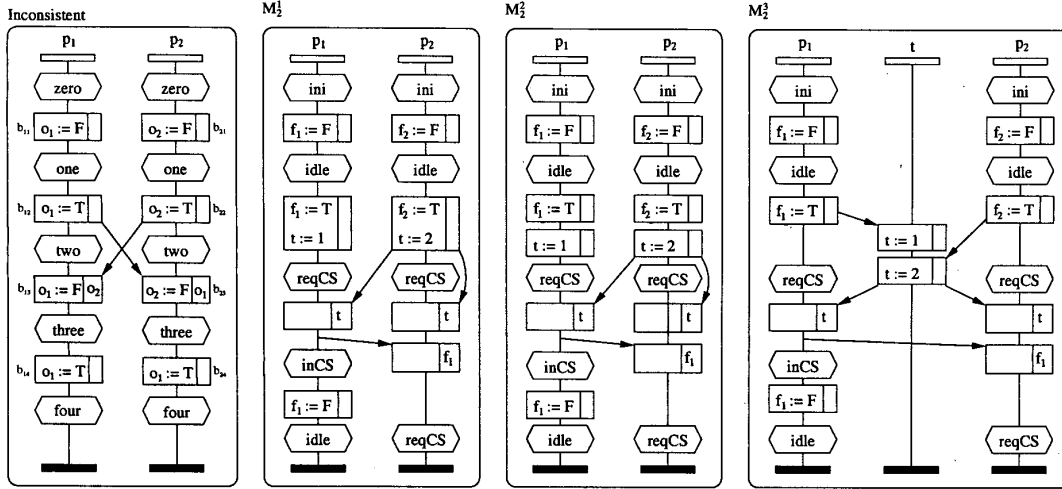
Inconsistent

$p_1$ $p_2$

zero zero

$b_{11}$ $o_1 := F$ $o_2 := F$ $b_{21}$

one one

$b_{12}$ $o_1 := T$ $o_2 := T$ $b_{22}$

two two

$b_{13}$ $o_1 := F$ $o_2$ $o_2 := F$ $o_1$ $b_{23}$

three three

$b_{14}$ $o_1 := T$ $o_1 := T$ $b_{24}$

four four

$M_2^1$

$p_1$ $p_2$

ini ini

$f_1 := F$ $f_2 := F$

idle idle

$f_1 := T$ $t := 1$ $f_2 := T$ $t := 2$

reqCS reqCS

t t

inCS $f_1$

$f_1 := F$

idle reqCS

$M_2^2$

$p_1$ $p_2$

ini ini

$f_1 := F$ $f_2 := F$

idle idle

$f_1 := T$ $f_2 := T$

$t := 1$ $t := 2$

reqCS reqCS

t t

inCS $f_1$

$f_1 := F$

idle reqCS

$M_2^3$

$p_1$ t $p_2$

ini ini

$f_1 := F$ $f_2 := F$

idle idle

$f_1 := T$ $f_2 := T$

$t := 1$

$t := 2$

reqCS reqCS

t t

inCS $f_1$

$f_1 := F$

idle reqCS